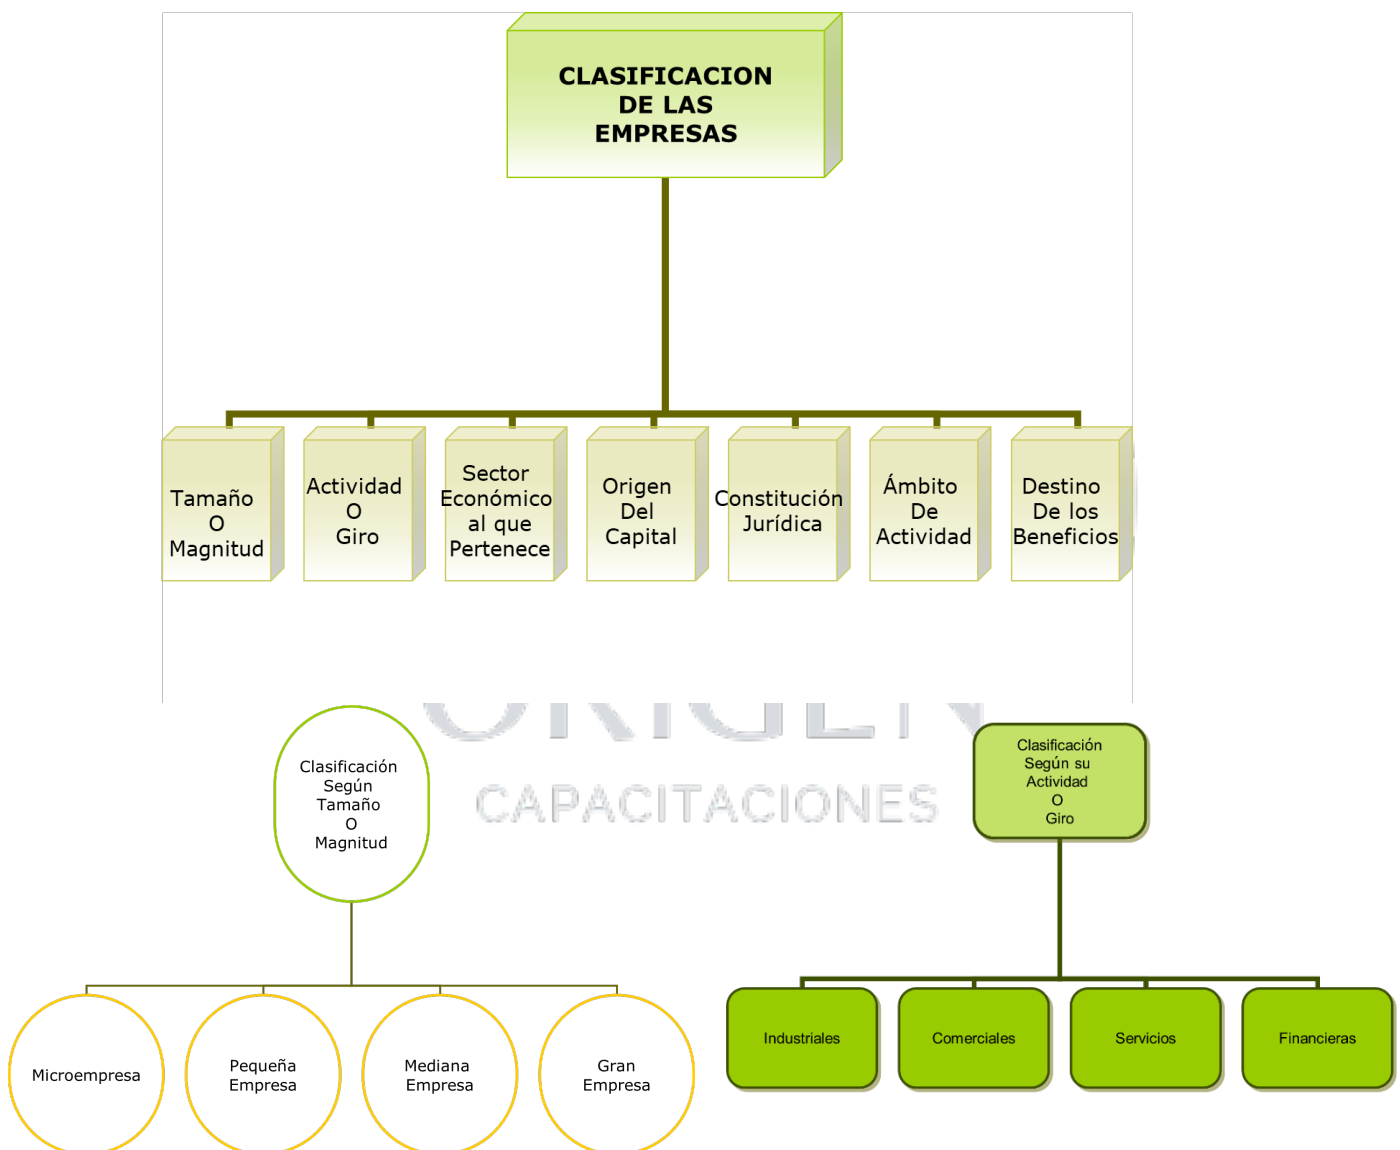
CLASIFICACION DE LAS EMPRESAS

Tamaño O Magnitud

Actividad O Giro

Sector Económico al que Pertenece

Origen Del Capital

Constitución Jurídica

Ámbito De Actividad

Destino De los Beneficios

CAPACITACIONES

Clasificación Según Tamaño O Magnitud

Microempresa

Pequeña Empresa

Mediana Empresa

Gran Empresa

Clasificación Según su Actividad O Giro

Industriales

Comerciales

Servicios

Financieras